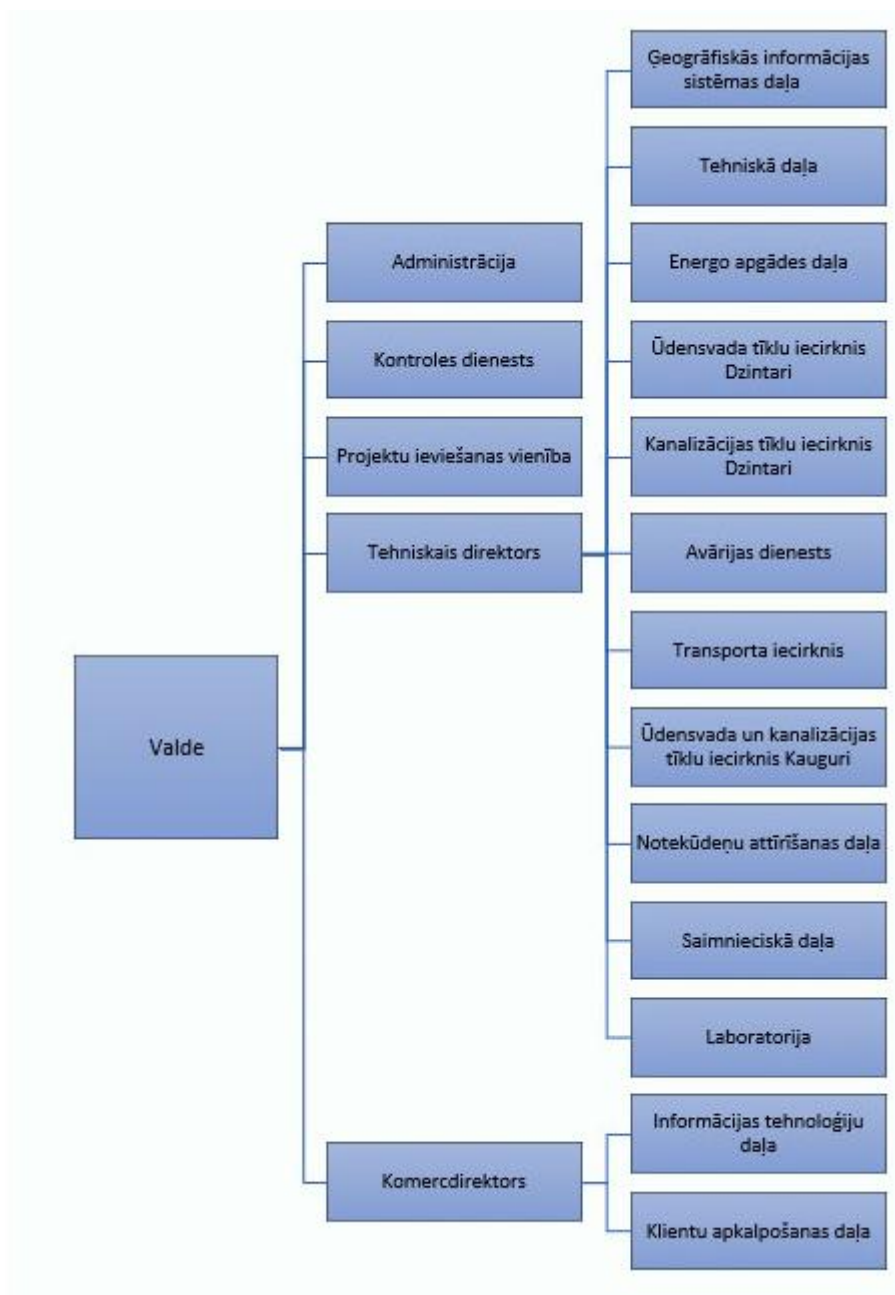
Valde

Administrācija

Kontroles dienests

Projektu ieviešanas vienība

Tehniskais direktors

Ģeogrāfiskās informācijas sistēmas daļa

Tehniskā daļa

Energo apgādes daļa

Ūdensvada tīklu iecirknis Dzintari

Kanalizācijas tīklu iecirknis Dzintari

Avārijas dienests

Transporta iecirknis

Ūdensvada un kanalizācijas tīklu iecirknis Kauguri

Notekūdeņu attīrīšanas daļa

Saimnieciskā daļa

Laboratorija

Komercdirektors

Informācijas tehnoloģiju daļa

Klientu apkalpošanas daļa